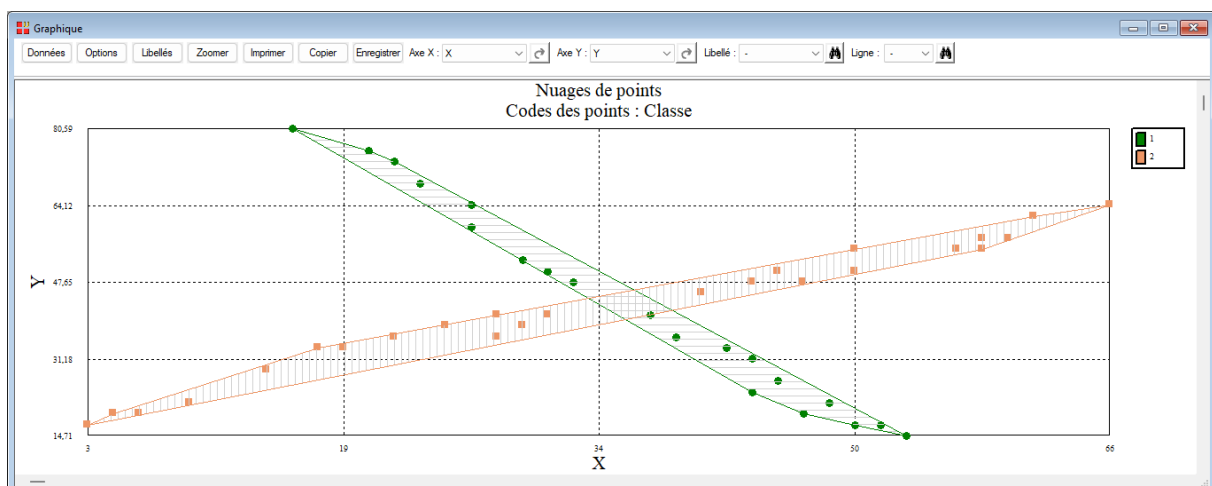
Graphique

Données Options Libellés Zoomer Imprimer Copier Enregistrer Axe X : X Axe Y : Y Libellé : - Ligne : -

Nuages de points
Codes des points : Classe

80,59
64,12
47,65
31,18
14,71

Y

3
19
34
50
66

X

1
2